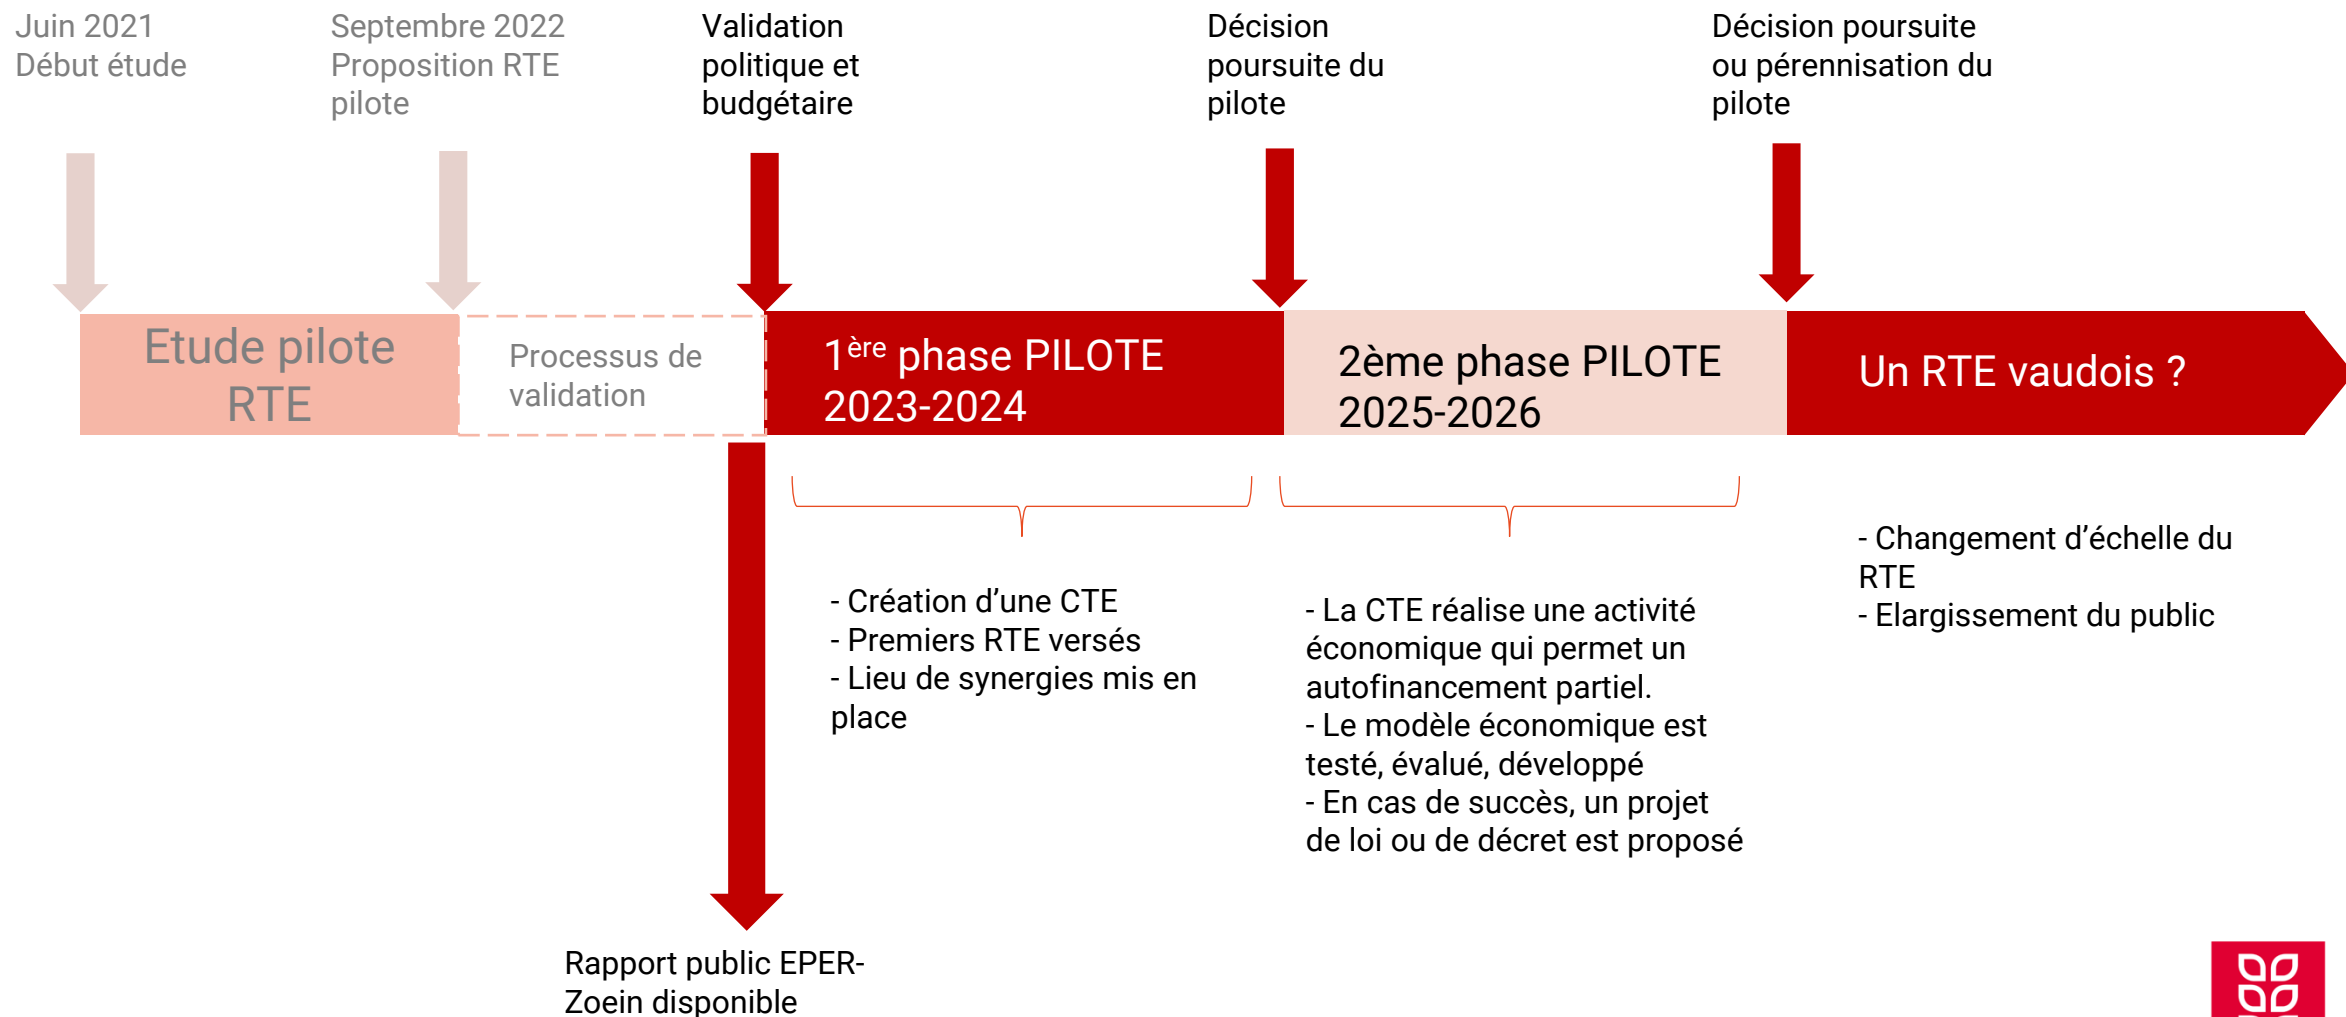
Juin 2021
Début étude

Septembre 2022
Proposition RTE pilote

Validation politique et budgétaire

Décision poursuite du pilote

Décision poursuite ou pérennisation du pilote

Etude pilote RTE

Processus de validation

1$^{ère}$ phase PILOTE 2023-2024

2ème phase PILOTE 2025-2026

Un RTE vaudois ?

- Création d’une CTE
- Premiers RTE versés
- Lieu de synergies mis en place

- La CTE réalise une activité économique qui permet un autofinancement partiel.
- Le modèle économique est testé, évalué, développé
- En cas de succès, un projet de loi ou de décret est proposé

- Changement d’échelle du RTE
- Elargissement du public

Rapport public EPER-Zoein disponible